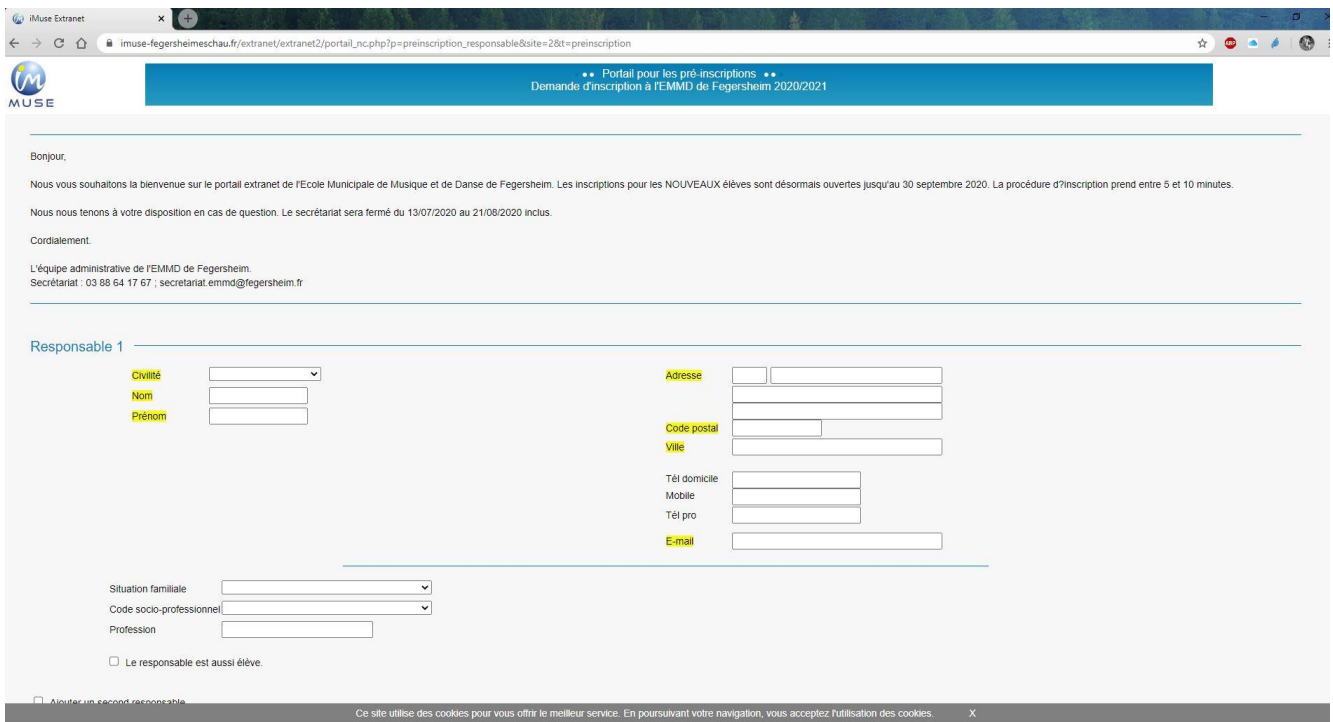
iMuse Extranet

imuse-fegersheimeschau.fr/extranet/extranet2/portail_nc.php?p=preinscription_responsable&site=2&t=preinscription

iM MUSE

•• Portail pour les pré-inscriptions ••
Demande d'inscription à l'EMMD de Fegersheim 2020/2021

Bonjour,

Nous vous souhaitons la bienvenue sur le portail extranet de l'Ecole Municipale de Musique et de Danse de Fegersheim. Les inscriptions pour les NOUVEAUX élèves sont désormais ouvertes jusqu'au 30 septembre 2020. La procédure d?inscription prend entre 5 et 10 minutes.

Nous nous tenons à votre disposition en cas de question. Le secrétariat sera fermé du 13/07/2020 au 21/08/2020 inclus.

Cordialement.

L'équipe administrative de l'EMMD de Fegersheim.
Secrétariat : 03 88 64 17 67 ; secretariat.emmd@fegersheim.fr

Responsable 1

Civilité
Nom
Prénom

Adresse
Code postal
Ville

Tél domicile
Mobile
Tél pro

E-mail

Situation familiale
Code socio-professionnel
Profession

Le responsable est aussi élève.

Ajouter un second responsable

Ce site utilise des cookies pour vous offrir le meilleur service. En poursuivant votre navigation, vous acceptez l'utilisation des cookies. X